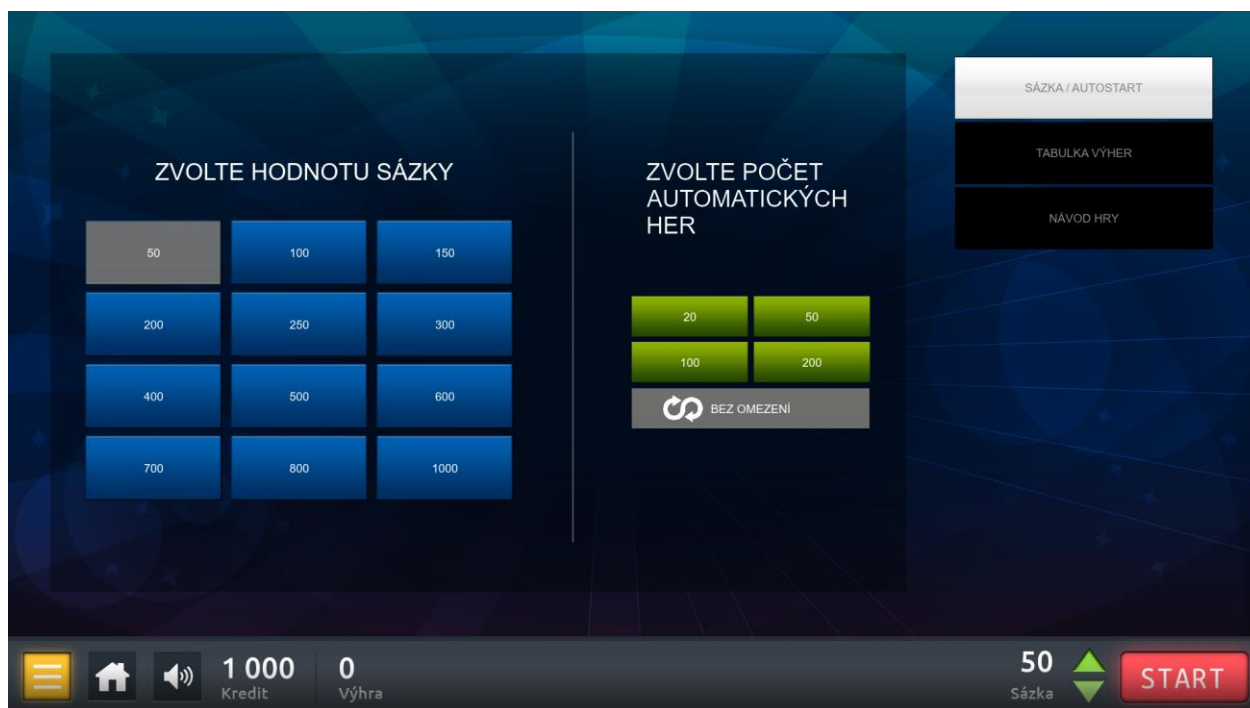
ZVOLTE HODNOTU SÁZKY

| 50 | 100 | 150 |
|---|---|---|
| 200 | 250 | 300 |
| 400 | 500 | 600 |
| 700 | 800 | 1000 |

ZVOLTE POČET AUTOMATICKÝCH HER

| 20 | 50 |
|---|---|
| 100 | 200 |

BEZ OMEZENÍ

SÁZKA / AUTOSTART
TABULKA VÝHER
NÁVOD HRY

1 000 Kredit
0 Výhra
50 Sázka
START